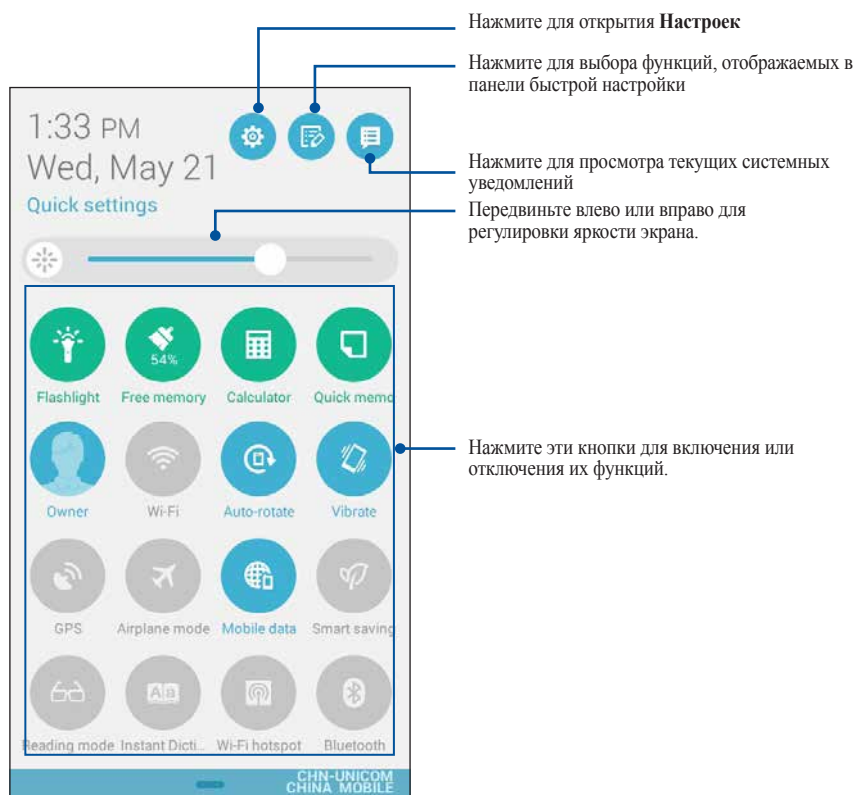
Нажмите для открытия **Настроек**

Нажмите для выбора функций, отображаемых в панели быстрой настройки

1:33 PM
Wed, May 21
Quick settings

Нажмите для просмотра текущих системных уведомлений

Передвиньте влево или вправо для регулировки яркости экрана.

54%

Flashlight
Free memory
Calculator
Quick memo

Owner
Wi-Fi
Auto-rotate
Vibrate

GPS
Airplane mode
Mobile data
Smart saving

Reading mode
Instant Dicti...
Wi-Fi hotspot
Bluetooth

Нажмите эти кнопки для включения или отключения их функций.

CHN-UNICOM
CHINA MOBILE